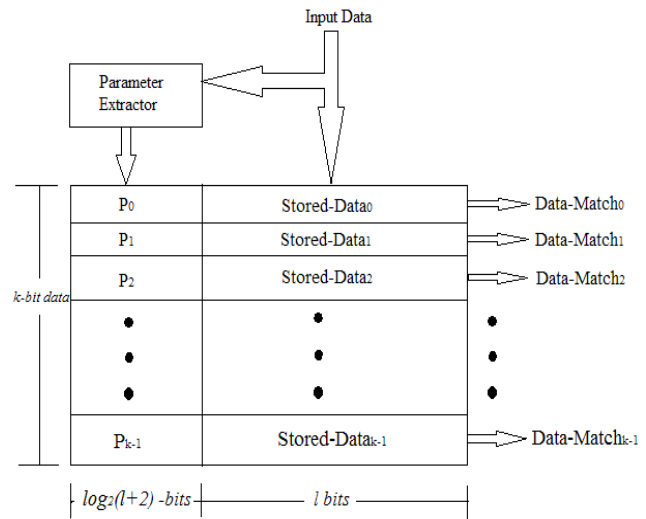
Input Data

Parameter Extractor

k-bit data

| $P_0$ | Stored-Data$_0$ |
|---|---|
| $P_1$ | Stored-Data$_1$ |
| $P_2$ | Stored-Data$_2$ |
| • • • | • • • |
| $P_{k-1}$ | Stored-Data$_{k-1}$ |

Data-Match$_0$
Data-Match$_1$
Data-Match$_2$
• • •
Data-Match$_{k-1}$

$log_2(l+2)$ -bits

$l$ bits